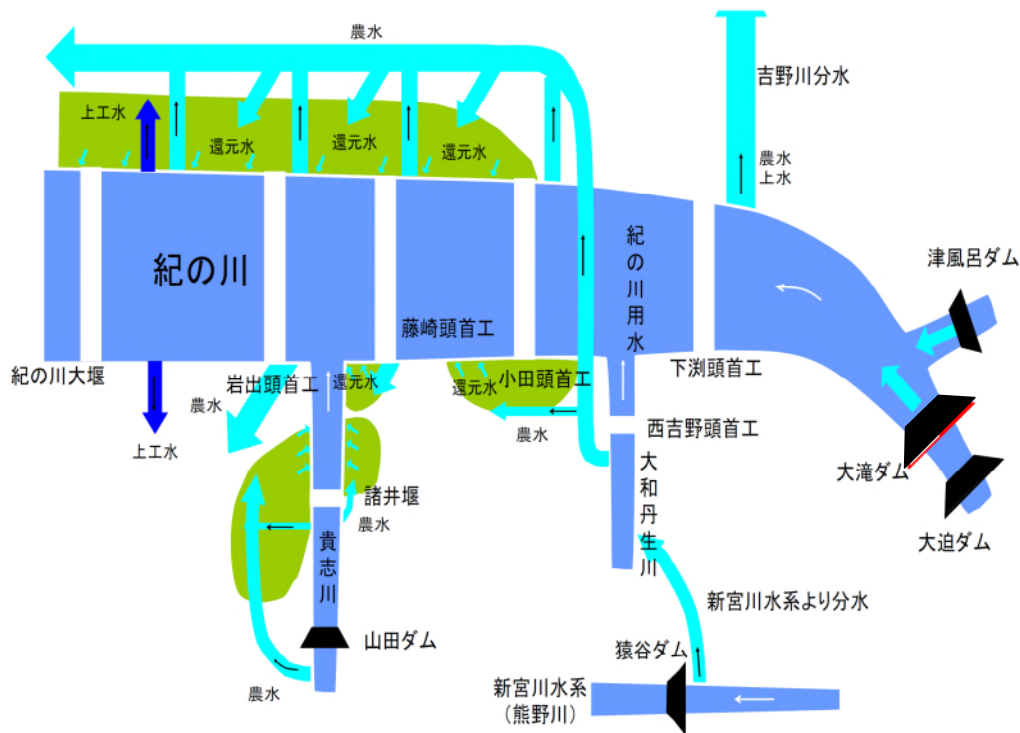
農水

吉野川分水

上工水

還元水

還元水

還元水

農水
上水

津風呂ダム

紀の川

紀の川用水

藤崎頭首工

下渕頭首工

紀の川大堰

岩出頭首工

還元水

還元水

小田頭首工

農水

農水

西吉野頭首工

上工水

大滝ダム

諸井堰

農水

大和丹生川

貴志川

大迫ダム

新宮川水系より分水

山田ダム

猿谷ダム

農水

新宮川水系
(熊野川)